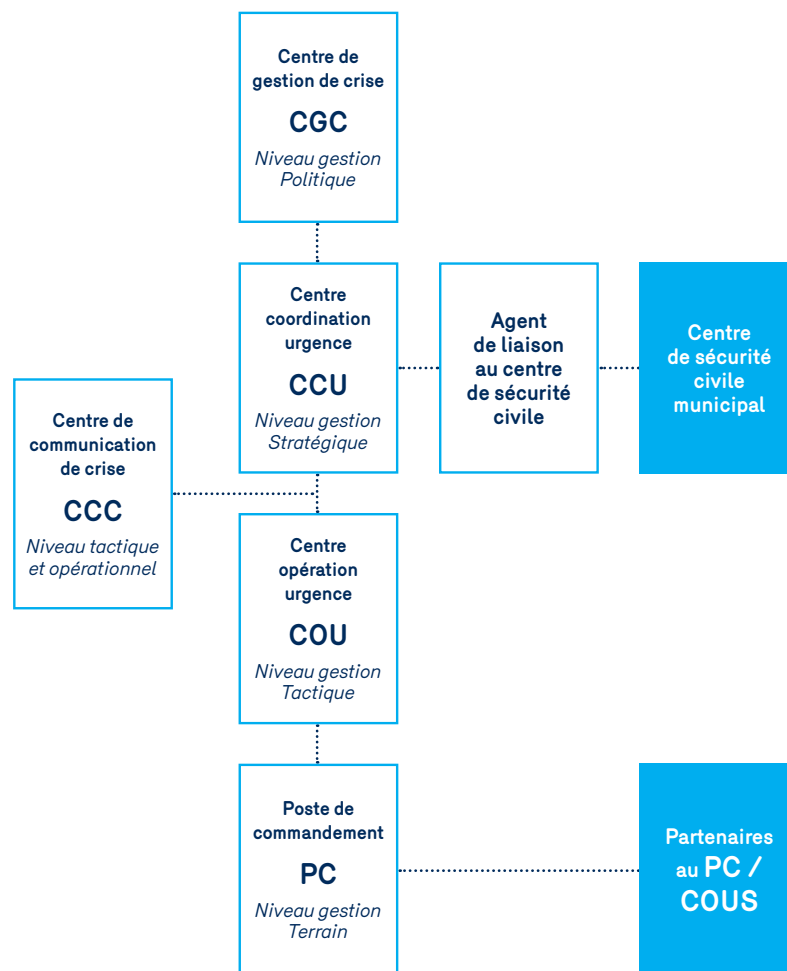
Centre de gestion de crise

CGC

Niveau gestion Politique

Centre coordination urgence

CCU

Niveau gestion Stratégique

Agent de liaison au centre de sécurité civile

Centre de sécurité civile municipal

Centre de communication de crise

CCC

Niveau tactique et opérationnel

Centre opération urgence

COU

Niveau gestion Tactique

Poste de commandement

PC

Niveau gestion Terrain

Partenaires au PC / COUS